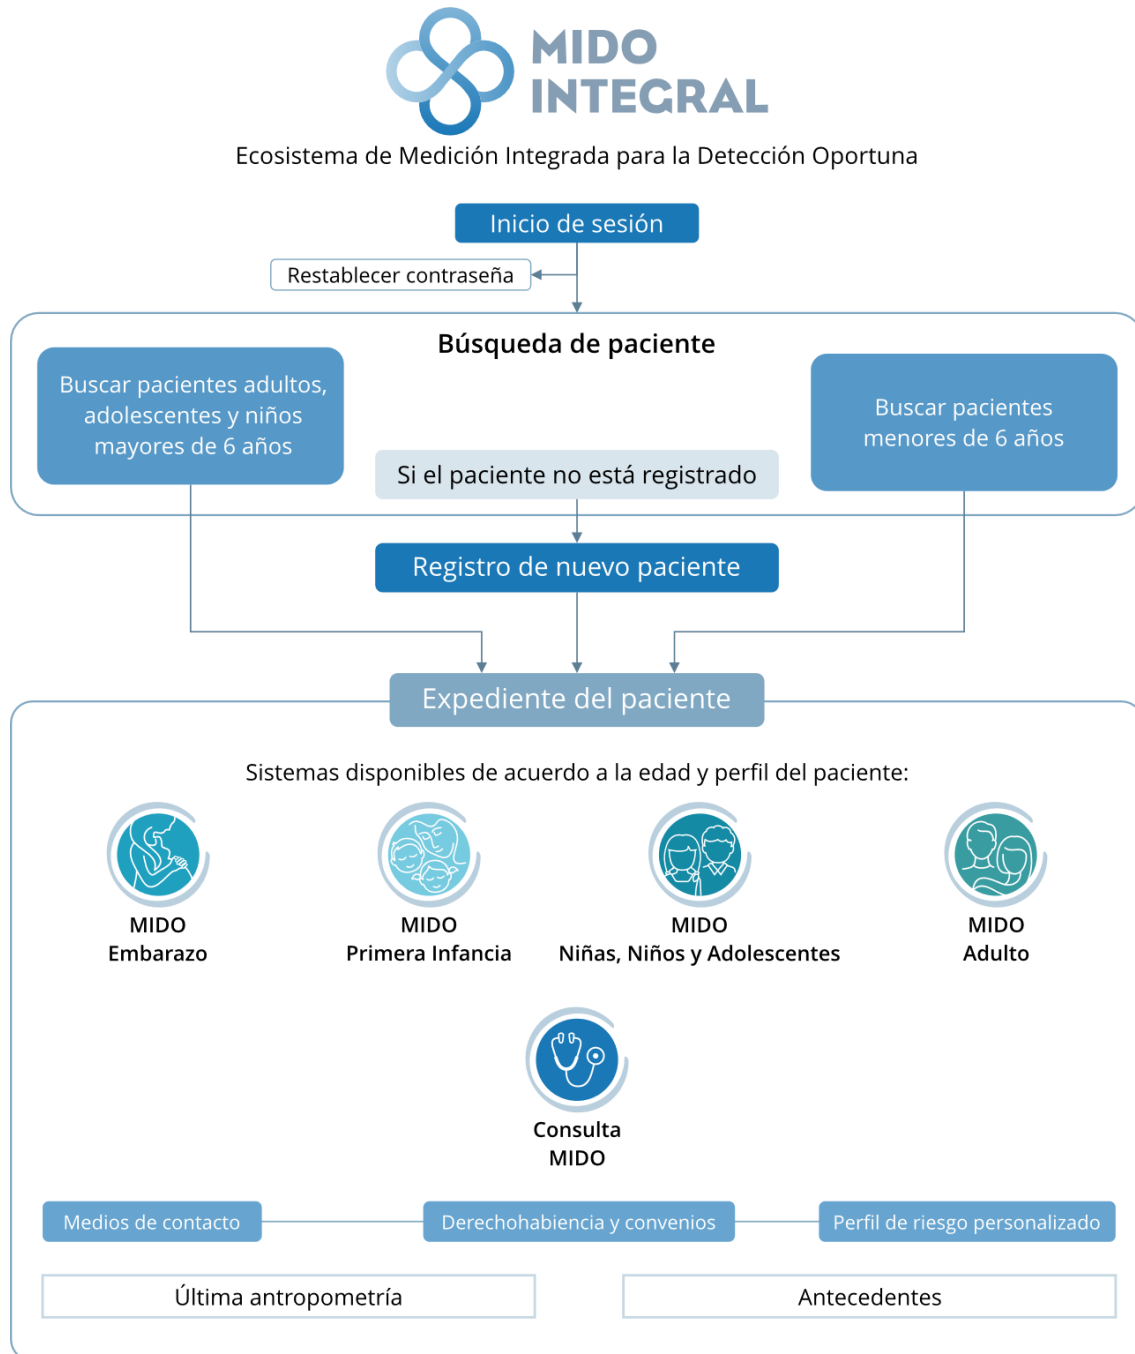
MIDO INTEGRAL

Ecosistema de Medición Integrada para la Detección Oportuna

Inicio de sesión

Restablecer contraseña

Búsqueda de paciente

Buscar pacientes adultos, adolescentes y niños mayores de 6 años

Si el paciente no está registrado

Buscar pacientes menores de 6 años

Registro de nuevo paciente

Expediente del paciente

Sistemas disponibles de acuerdo a la edad y perfil del paciente:

MIDO Embarazo

MIDO Primera Infancia

MIDO Niñas, Niños y Adolescentes

MIDO Adulto

Consulta MIDO

Medios de contacto

Derechohabiencia y convenios

Perfil de riesgo personalizado

Última antropometría

Antecedentes